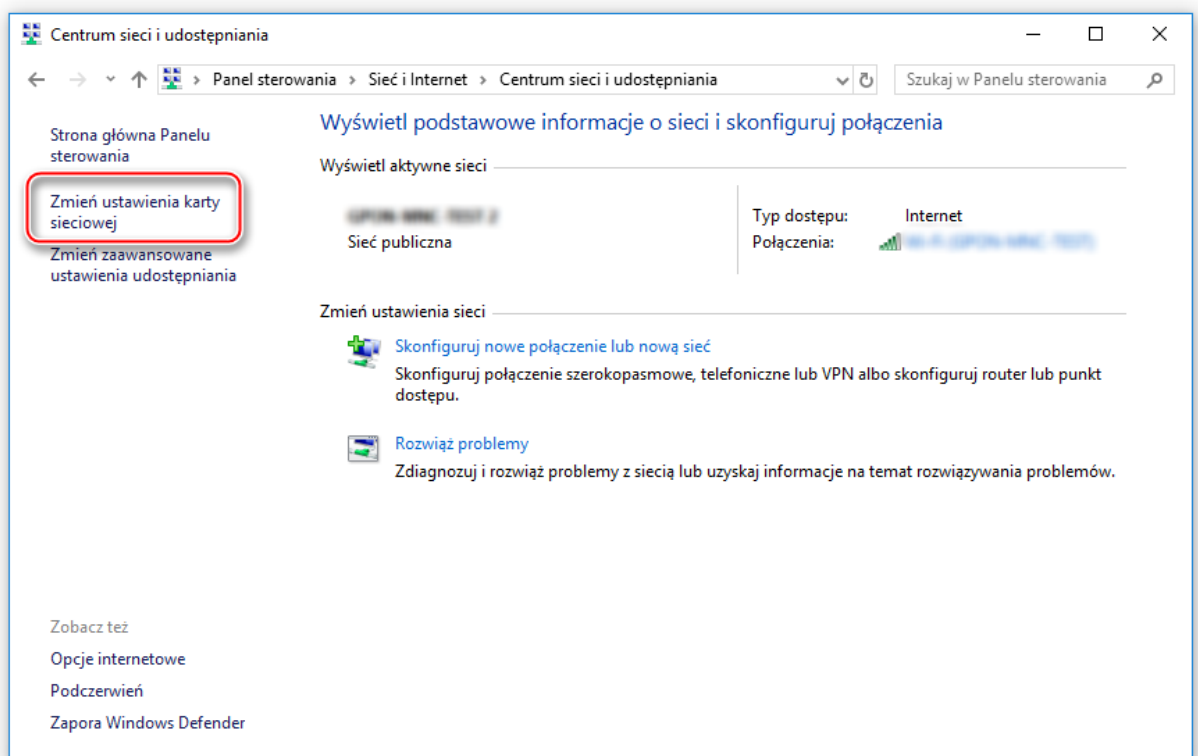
Centrum sieci i udostępniania

Panel sterowania > Sieć i Internet > Centrum sieci i udostępniania

Szukaj w Panelu sterowania

Strona główna Panelu sterowania

Zmień ustawienia karty sieciowej

Zmień zaawansowane ustawienia udostępniania

Wyświetl podstawowe informacje o sieci i skonfiguruj połączenia

Wyświetl aktywne sieci

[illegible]
Sieć publiczna

Typ dostępu: Internet
Połączenia: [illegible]

Zmień ustawienia sieci

Skonfiguruj nowe połączenie lub nową sieć
Skonfiguruj połączenie szerokopasmowe, telefoniczne lub VPN albo skonfiguruj router lub punkt dostępu.

Rozwiąż problemy
Zdiagnozuj i rozwiąż problemy z siecią lub uzyskaj informacje na temat rozwiązywania problemów.

Zobacz też
Opcje internetowe
Podczerwień
Zapora Windows Defender